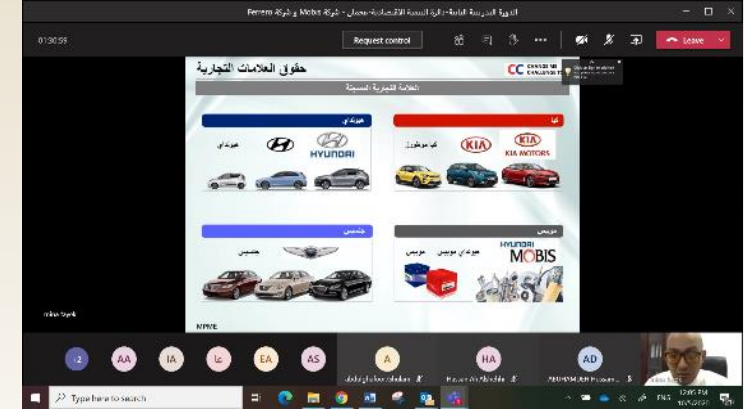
الدورة التدريبية الخاصة-دائرة التنمية الاقتصادية-عجمان - شركة Mobis و شركة Ferrero

01:30:59

Request control

Leave

حقوق العلامات التجارية

CC

العلامة التجارية المسجلة

هيونداي

هيونداي

HYUNDAI

كيا

كيا موتورز

KIA

KIA MOTORS

جنسيس

جنسيس

موبيس

هيونداي موبيس

موبيس

HYUNDAI

MOBIS

NPME

+2

AA

IA

عا

EA

AS

A

HA

AD

Type here to search

ENG